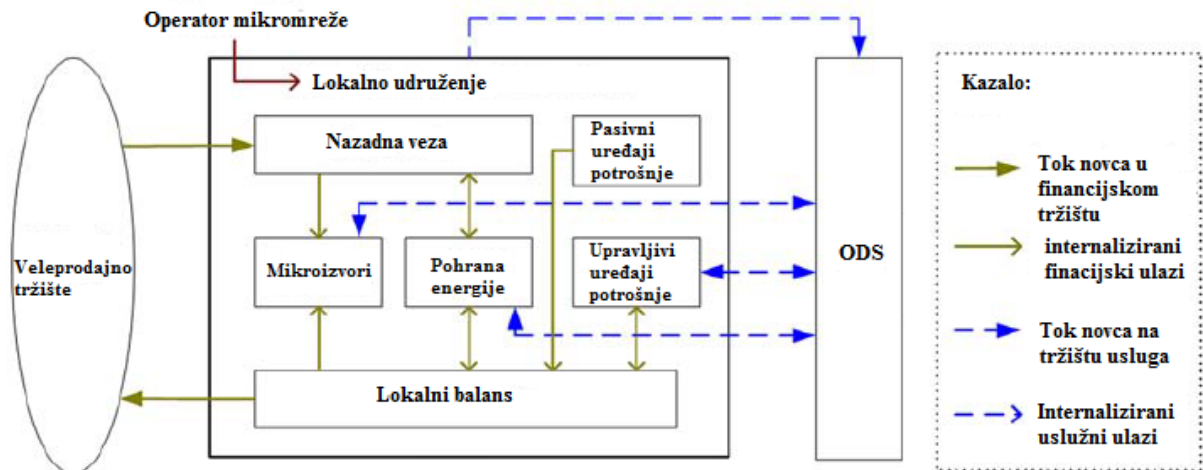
Operator mikromreže

Lokalno udruženje

Veleprodajno tržište

Nazadna veza

Pasivni uređaji potrošnje

Mikroizvori

Pohrana energije

Upravljivi uređaji potrošnje

Lokalni balans

ODS

Kazalo:

Tok novca u financijskom tržištu

internalizirani finacijski ulazi

Tok novca na tržištu usluga

Internalizirani uslužni ulazi